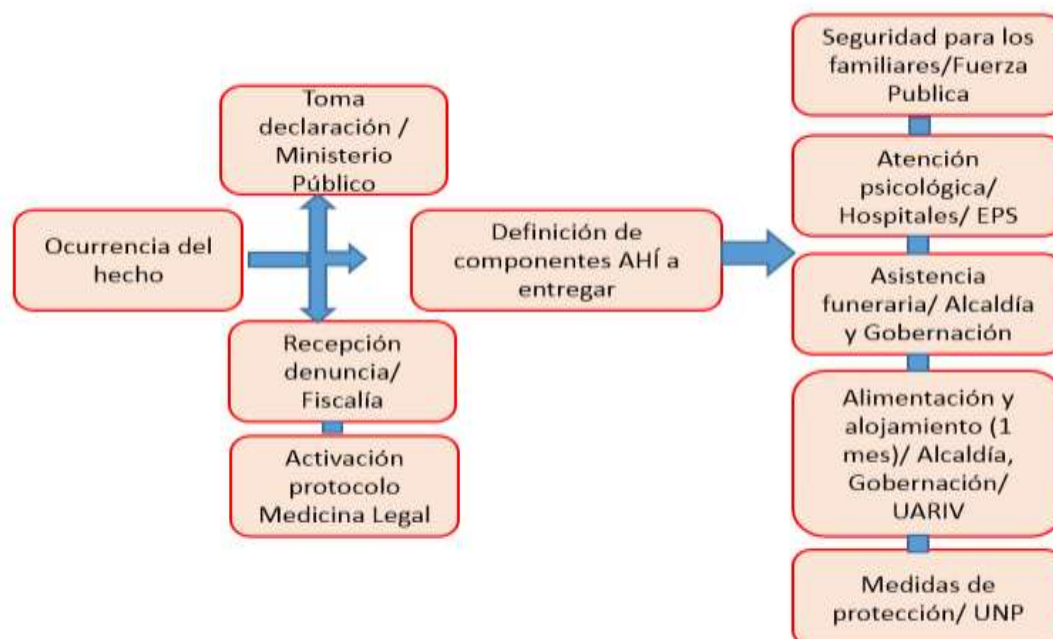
Ocurrencia del hecho

Toma declaración / Ministerio Público

Recepción denuncia/ Fiscalía

Activación protocolo Medicina Legal

Definición de componentes AHÍ a entregar

Seguridad para los familiares/Fuerza Publica

Atención psicológica/ Hospitales/ EPS

Asistencia funeraria/ Alcaldía y Gobernación

Alimentación y alojamiento (1 mes)/ Alcaldía, Gobernación/ UARIV

Medidas de protección/ UNP